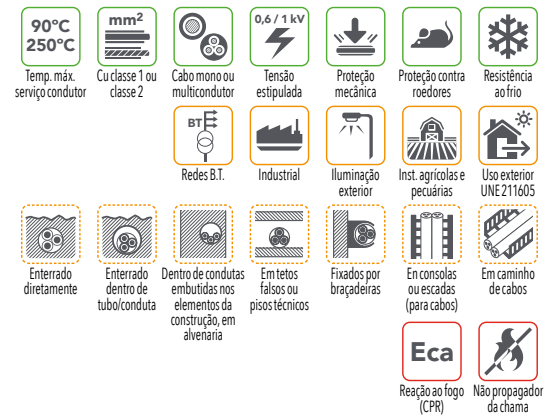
90°C
250°C
Temp. máx. serviço condutor

mm²
Cu classe 1 ou classe 2

Cabo mono ou multicondutor

0,6 / 1 kV
Tensão estipulada

Proteção mecânica

Proteção contra roedores

Resistência ao frio

BT
Redes B.T.

Industrial

Iluminação exterior

Inst. agrícolas e pecuárias

Uso exterior UNE 211605

Enterrado diretamente

Enterrado dentro de tubo/conduta

Dentro de condutas embutidas nos elementos da construção, em alvenaria

Em tetos falsos ou pisos técnicos

Fixados por braçadeiras

Em consolas ou escadas (para cabos)

Em caminho de cabos

Eca
Reação ao fogo (CPR)

Não propagador da chama